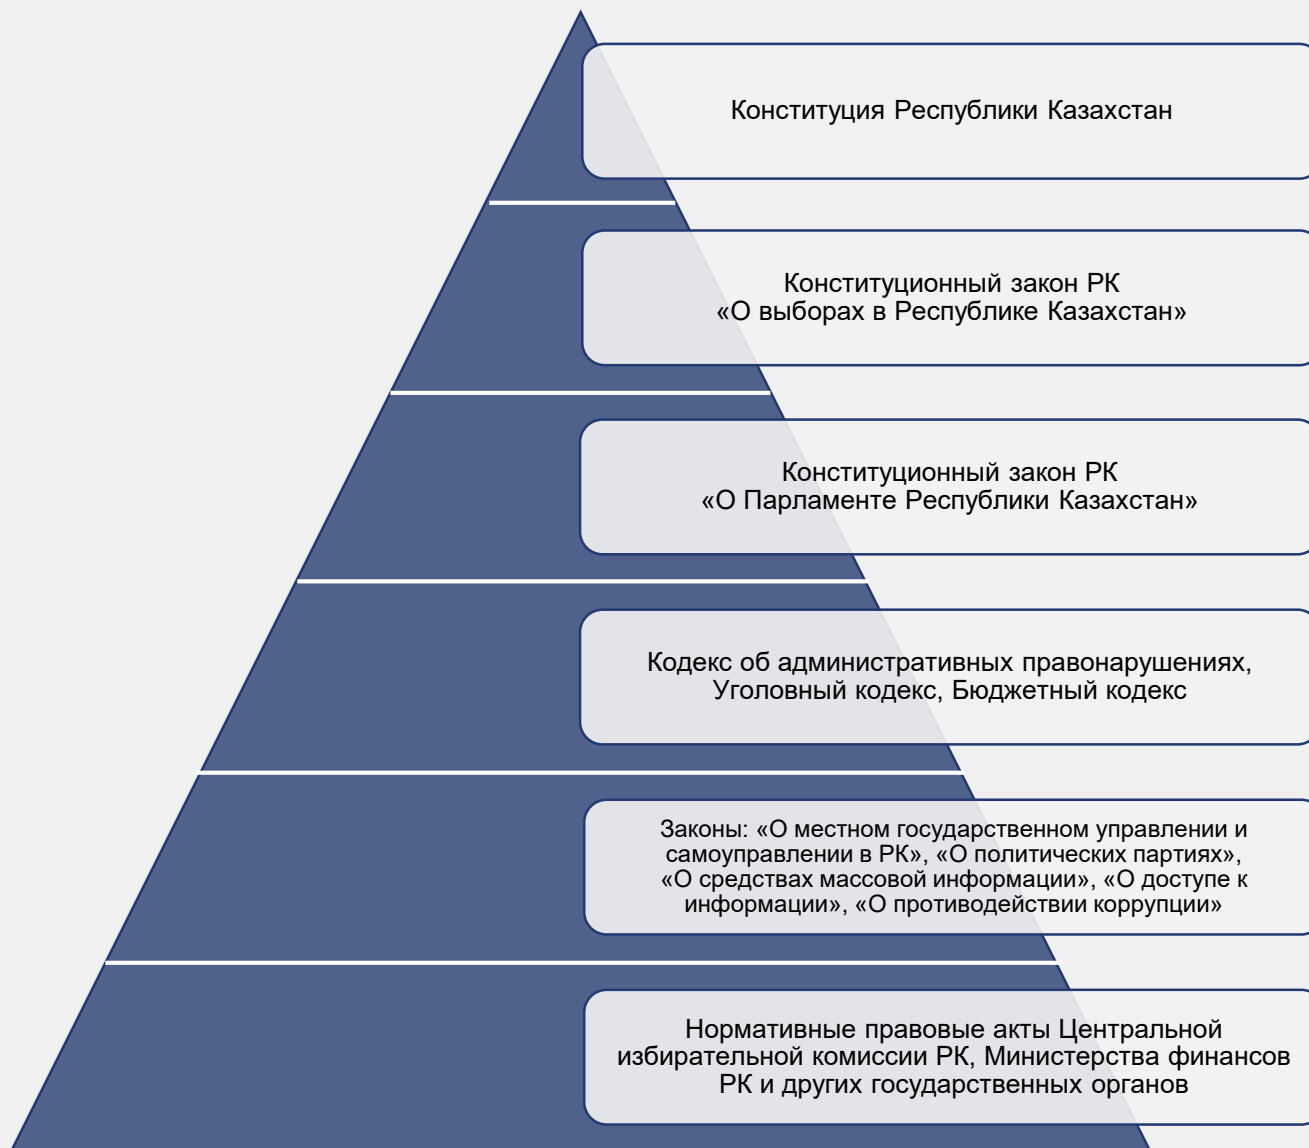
Конституция Республики Казахстан

Конституционный закон РК «О выборах в Республике Казахстан»

Конституционный закон РК «О Парламенте Республики Казахстан»

Кодекс об административных правонарушениях, Уголовный кодекс, Бюджетный кодекс

Законы: «О местном государственном управлении и самоуправлении в РК», «О политических партиях», «О средствах массовой информации», «О доступе к информации», «О противодействии коррупции»

Нормативные правовые акты Центральной избирательной комиссии РК, Министерства финансов РК и других государственных органов